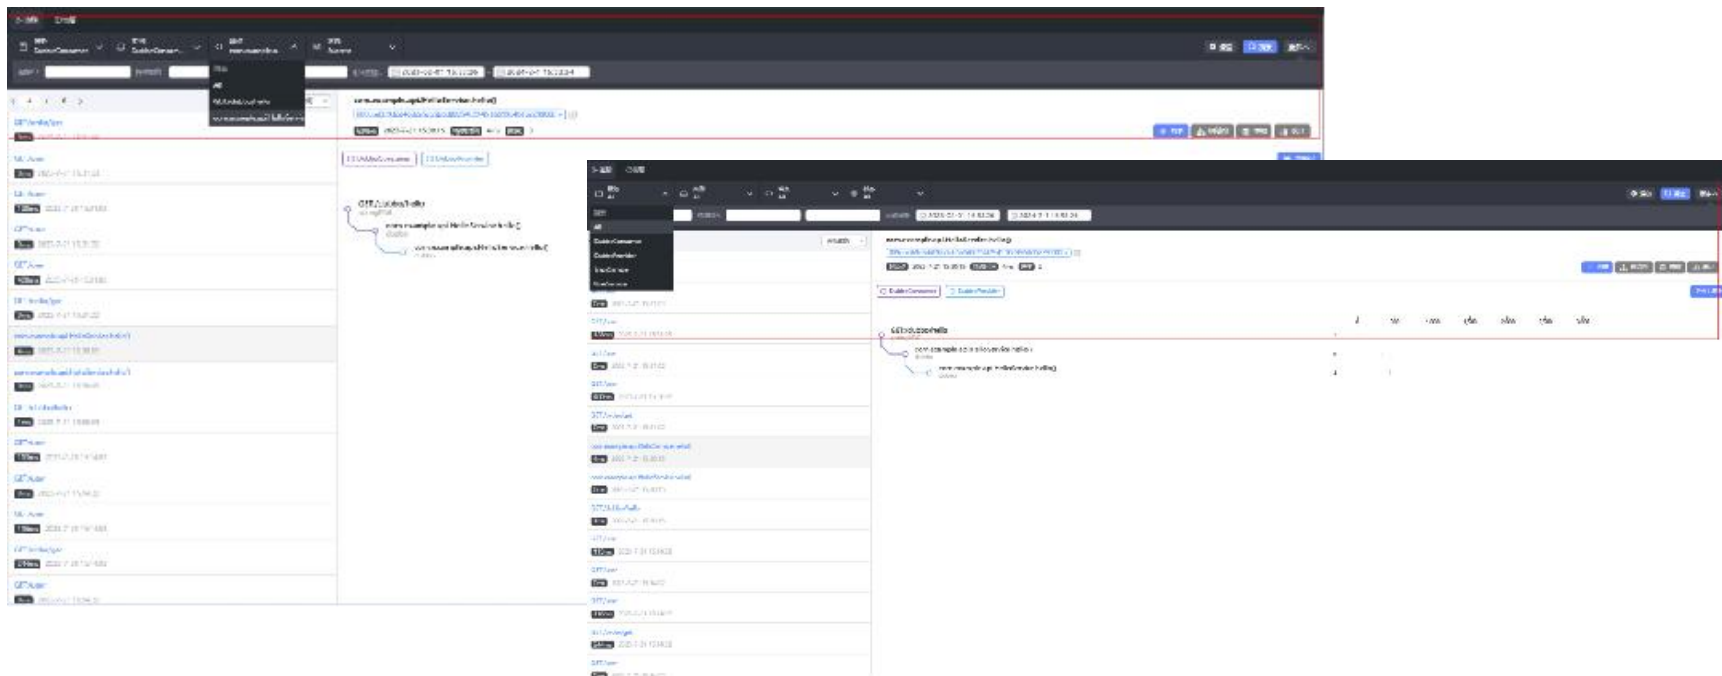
com.example.api.HelloService.hello()

GET:/dubbo/hello

com.example.api.HelloService.hello()

com.example.api.HelloService.hello()

All

DubboConsumer

DubboProvider

com.example.api.HelloService.hello()

GET:/dubbo/hello

com.example.api.HelloService.hello()

com.example.api.HelloService.hello()

DubboConsumer

DubboProvider

All

DubboConsumer

DubboProvider

GET:/dubbo/hello

com.example.api.HelloService.hello()

com.example.api.HelloService.hello()

com.example.api.HelloService.hello()

com.example.api.HelloService.hello()

GET:/dubbo/hello

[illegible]